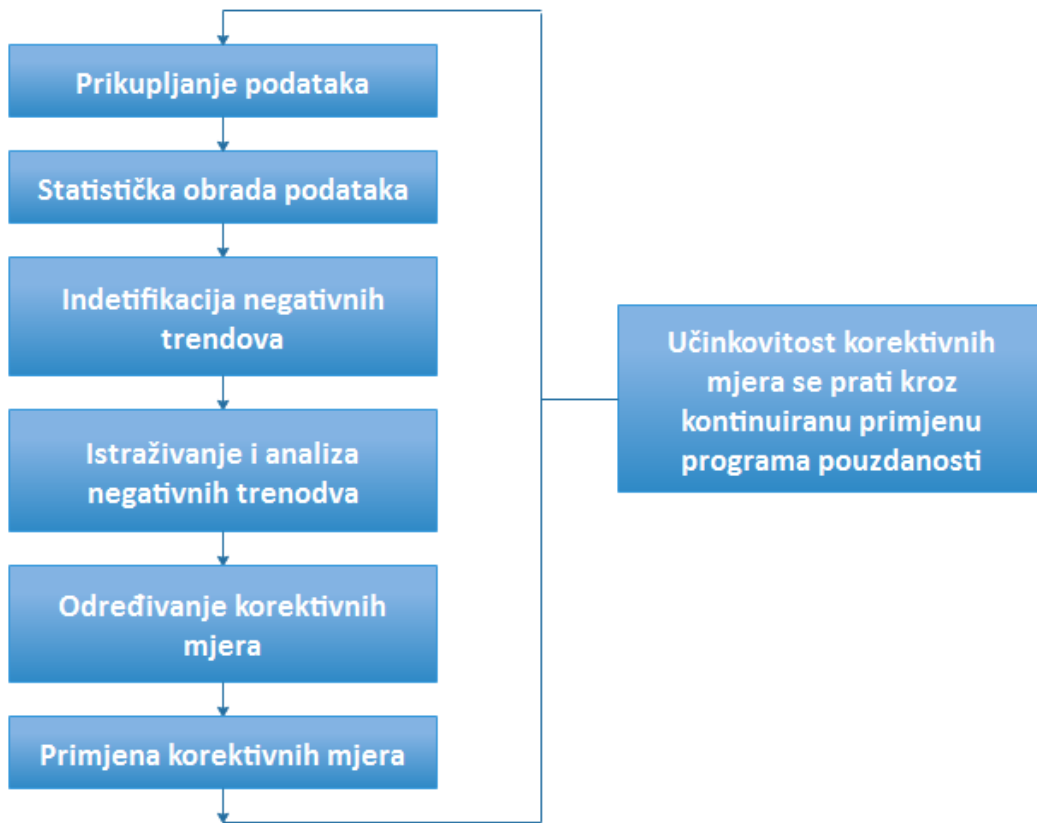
Prikupljanje podataka

Statistička obrada podataka

Indetifikacija negativnih trendova

Istraživanje i analiza negativnih trenodva

Određivanje korektivnih mjera

Primjena korektivnih mjera

Učinkovitost korektivnih mjera se prati kroz kontinuiranu primjenu programa pouzdanosti